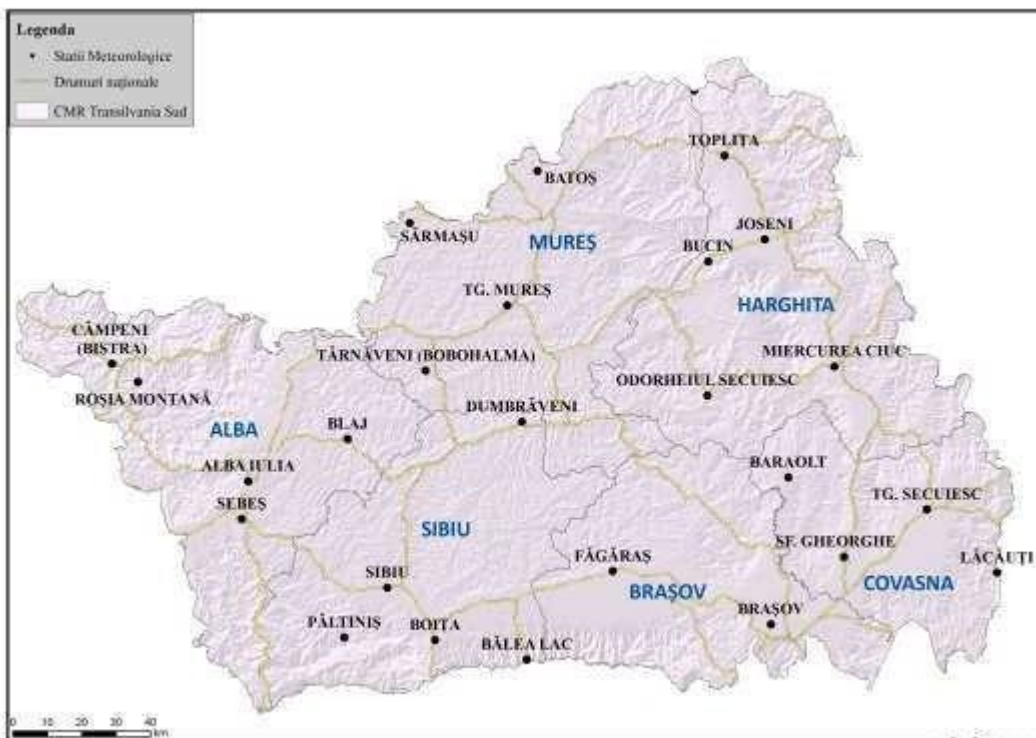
Legenda
Statii Meteorologice
Drumuri nationale
CMR Transilvania Sud

TOPLITA
BATOȘ
JOSENI
SĂRMAȘU
MUREȘ
BUCIN
TG. MUREȘ
HARGHITA
CÂMPENI (BISTRA)
TÂRNĂVENI (BOBOHALMA)
MIERCUREA CIUC
ROȘIA MONTANĂ
ODORHEIUL SECUIESC
DUMBRĂVENI
ALBA
BLAJ
BARAOLT
ALBA IULIA
TG. SECUIESC
SEBEȘ
SIBIU
SF. GHEORGHE
LĂCĂUȚI
FĂGĂRAȘ
SIBIU
COVASNA
BRAȘOV
BRAȘOV
PĂLTINIȘ
BOIȚA
BÂLEA LAC

0 10 20 30 40 km